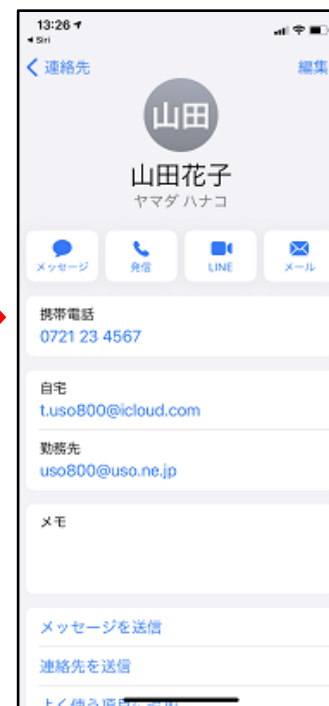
13:26
◂ Siri
< 連絡先
編集
山田
山田花子
ヤマダ ハナコ
メッセージ
発信
LINE
メール
携帯電話
0721 23 4567
自宅
t.uso800@icloud.com
勤務先
uso800@uso.ne.jp
メモ
メッセージを送信
連絡先を送信
よく使う項目に追加